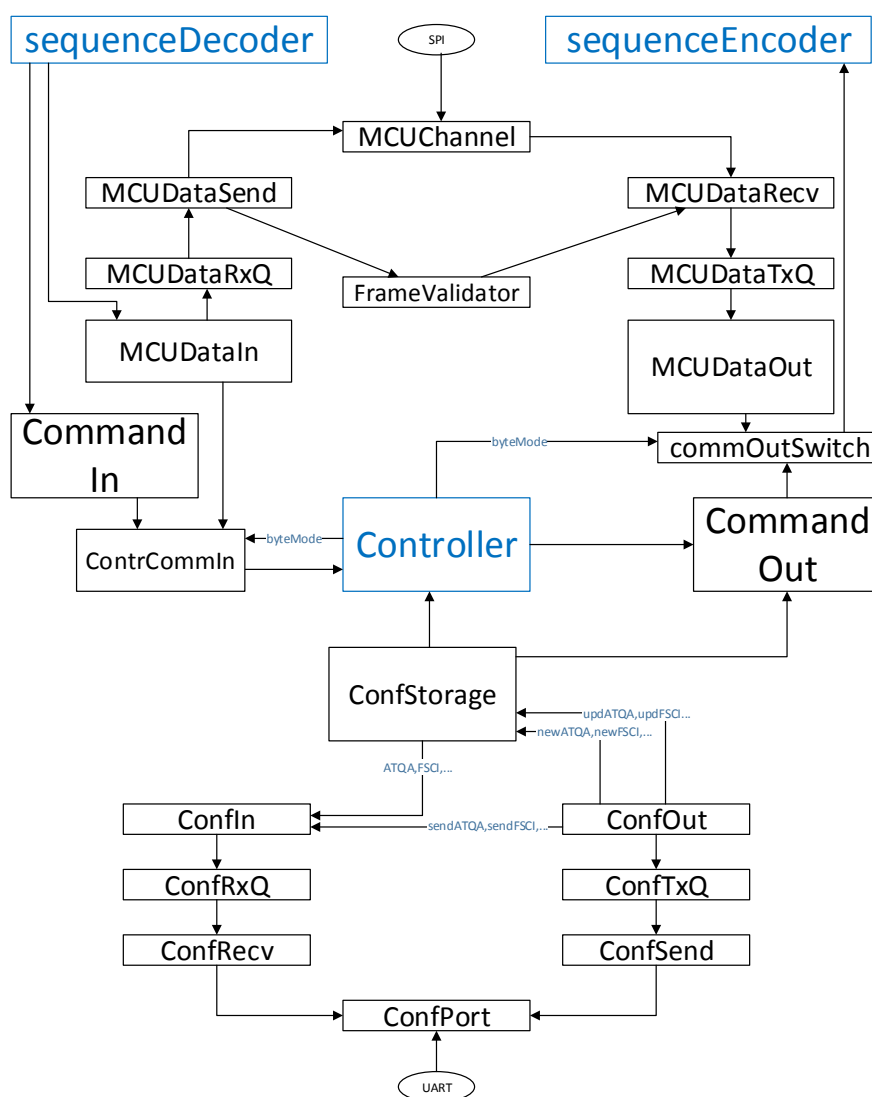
sequenceDecoder

SPI

sequenceEncoder

MCUChannel

MCUDataSend

MCUDataRecv

MCUDataRxQ

FrameValidator

MCUDataTxQ

MCUDataIn

MCUDataOut

byteMode

commOutSwitch

Command In

Command Out

byteMode

ContrCommIn

Controller

ConfStorage

updATQA,updFSCI...

newATQA,newFSCI,...

ATQA,FSCI,...

ConfIn

sendATQA,sendFSCI,...

ConfOut

ConfRxQ

ConfTxQ

ConfRecv

ConfSend

ConfPort

UART